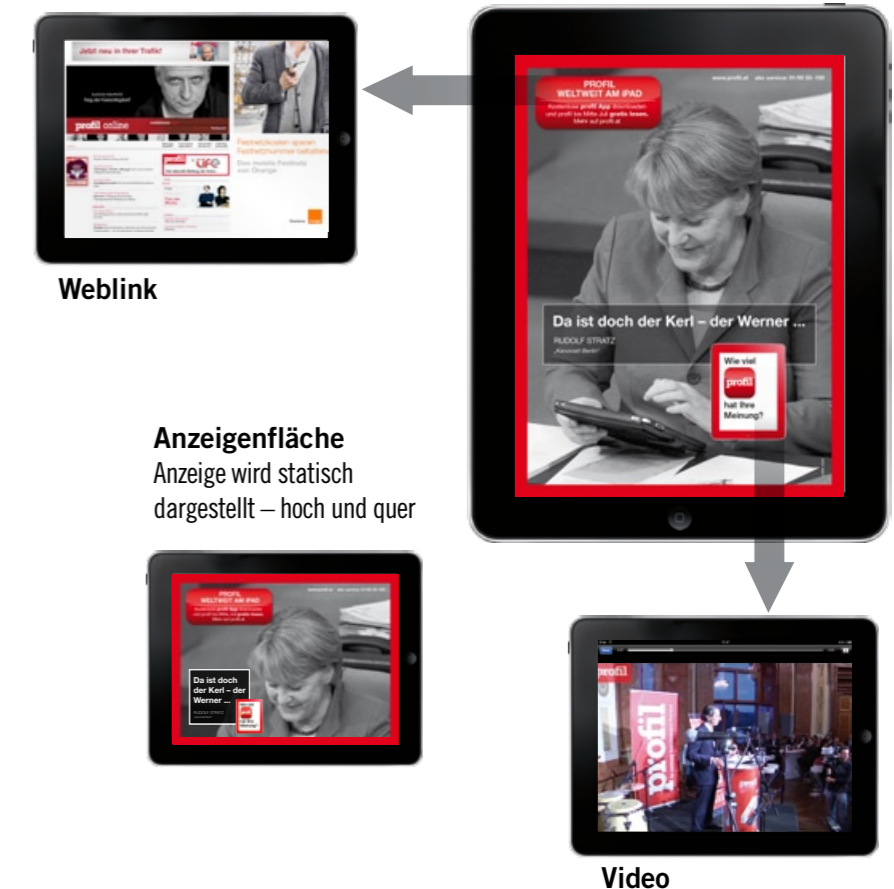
Weblink

Jetzt neu in Ihrer Trafik!

profil online

Festnetzkosten sparen. Festnetznummer behalten.

Das mobile Festnetz von Orange

PROFIL WELTWEIT AM IPAD

Kostenlose profil App downloaden und profil bis Mitte Juli gratis lesen. Mehr auf profil.at

www.profil.at abo service: 01/95 55-100

Da ist doch der Kerl – der Werner ...

RUDOLF STRATZ

„Karussell Berlin"

Wie viel profil hat Ihre Meinung?

Anzeigenfläche
Anzeige wird statisch dargestellt – hoch und quer

PROFIL WELTWEIT AM IPAD

Kostenlose profil App downloaden und profil bis Mitte Juli gratis lesen. Mehr auf profil.at

Da ist doch der Kerl – der Werner ...

RUDOLF STRATZ

profil

profil

Video